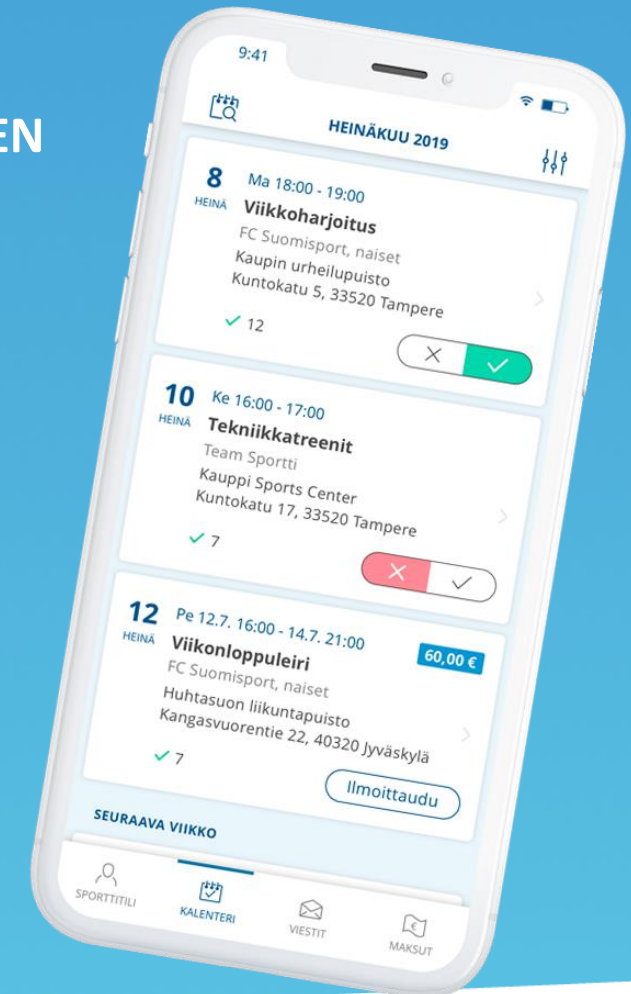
EN

9:41

HEINÄKUU 2019

8
HEINÄ
Ma 18:00 - 19:00
Viikkoharjoitus
FC Suomisport, naiset
Kaupin urheilupuisto
Kuntokatu 5, 33520 Tampere
✓ 12

10
HEINÄ
Ke 16:00 - 17:00
Tekniikkatreenit
Team Sportti
Kauppi Sports Center
Kuntokatu 17, 33520 Tampere
✓ 7

12
HEINÄ
Pe 12.7. 16:00 - 14.7. 21:00
Viikonloppuleiri
60,00 €
FC Suomisport, naiset
Huhtasuon liikuntapuisto
Kangasvuorentie 22, 40320 Jyväskylä
✓ 7
Ilmoittaudu

SEURAAVA VIIKKO

SPORTTITILI
KALENTERI
VIESTIT
MAKSUT